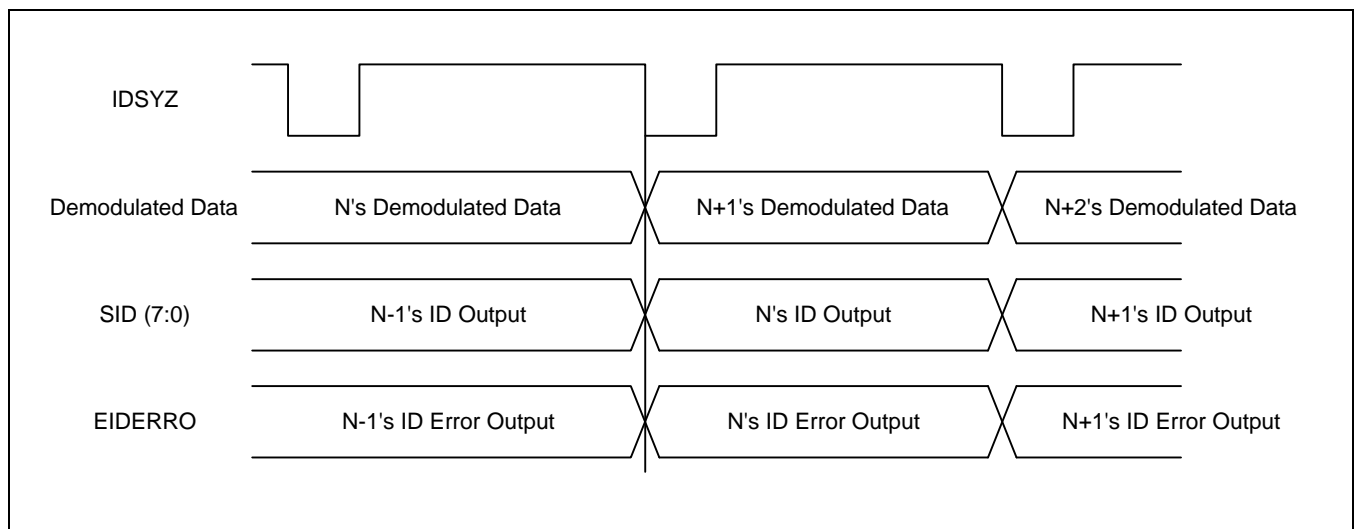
IDSYZ

Demodulated Data
N's Demodulated Data
N+1's Demodulated Data
N+2's Demodulated Data

SID (7:0)
N-1's ID Output
N's ID Output
N+1's ID Output

EIDERRO
N-1's ID Error Output
N's ID Error Output
N+1's ID Error Output